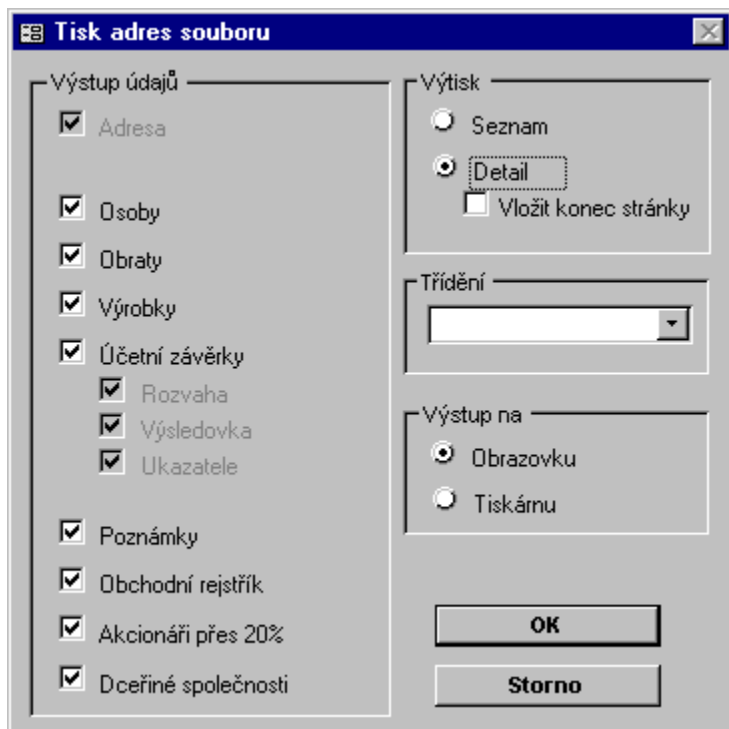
Tisk adres souboru

Výstup údajů

Adresa

Osoby

Obraty

Výrobky

Účetní závěrky

Rozvaha

Výsledovka

Ukazatele

Poznámky

Obchodní rejstřík

Akcionáři přes 20%

Dceřiné společnosti

Výtisk

Seznam

Detail

Vložit konec stránky

Třídění

Výstup na

Obrazovku

Tiskárnu

OK

Storno